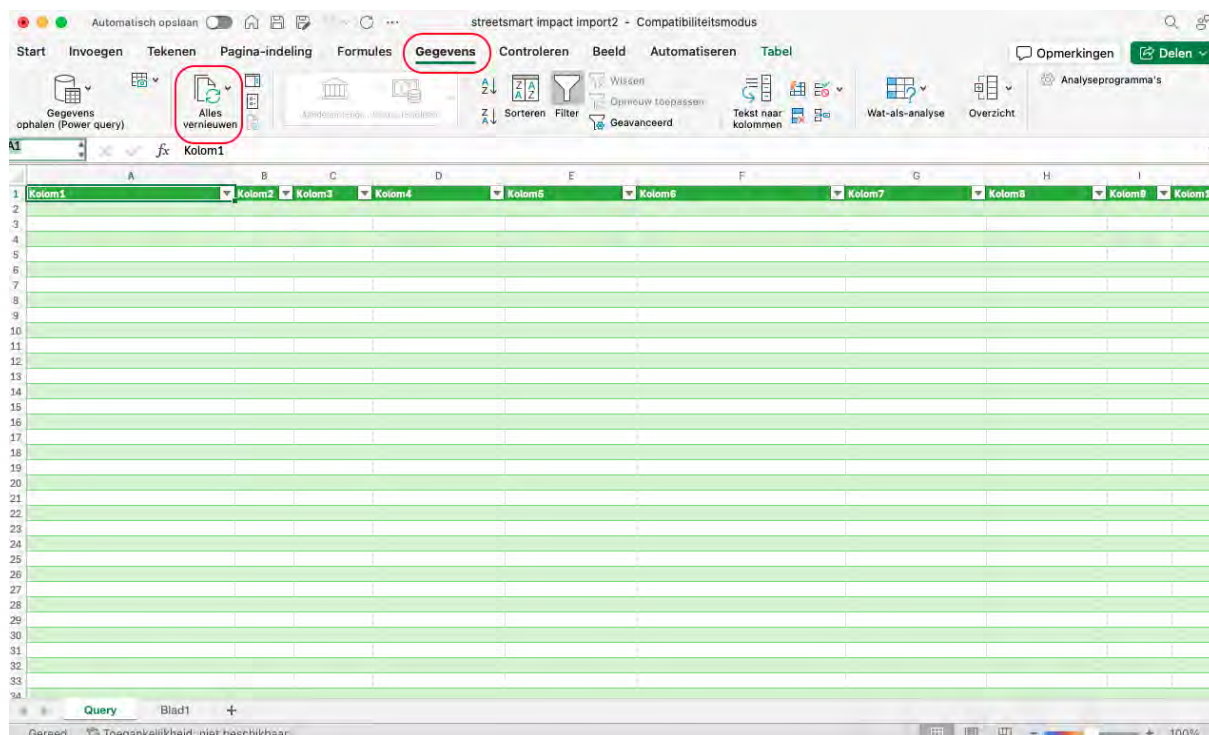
Automatisch opslaan ··· streetsmart impact import2 - Compatibiliteitsmodus

Start Invoegen Tekenen Pagina-indeling Formules Gegevens Controleren Beeld Automatiseren Tabel Opmerkingen Delen

Gegevens ophalen (Power query)
Alles vernieuwen
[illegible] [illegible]
Sorteren Filter
Wissen
Opnieuw toepassen
Geavanceerd
Tekst naar kolommen
Wat-als-analyse
Overzicht
Analyseprogramma's

A1 fx Kolom1

| | A | B | C | D | E | F | G | H | I | |
|---|---|---|---|---|---|---|---|---|---|---|
| 1 | Kolom1 | Kolom2 | Kolom3 | Kolom4 | Kolom5 | Kolom6 | Kolom7 | Kolom8 | Kolom9 | Kolom1 |
| 2 | | | | | | | | | | |
| 3 | | | | | | | | | | |
| 4 | | | | | | | | | | |
| 5 | | | | | | | | | | |
| 6 | | | | | | | | | | |
| 7 | | | | | | | | | | |
| 8 | | | | | | | | | | |
| 9 | | | | | | | | | | |
| 10 | | | | | | | | | | |
| 11 | | | | | | | | | | |
| 12 | | | | | | | | | | |
| 13 | | | | | | | | | | |
| 14 | | | | | | | | | | |
| 15 | | | | | | | | | | |
| 16 | | | | | | | | | | |
| 17 | | | | | | | | | | |
| 18 | | | | | | | | | | |
| 19 | | | | | | | | | | |
| 20 | | | | | | | | | | |
| 21 | | | | | | | | | | |
| 22 | | | | | | | | | | |
| 23 | | | | | | | | | | |
| 24 | | | | | | | | | | |
| 25 | | | | | | | | | | |
| 26 | | | | | | | | | | |
| 27 | | | | | | | | | | |
| 28 | | | | | | | | | | |
| 29 | | | | | | | | | | |
| 30 | | | | | | | | | | |
| 31 | | | | | | | | | | |
| 32 | | | | | | | | | | |
| 33 | | | | | | | | | | |
| 34 | | | | | | | | | | |

Query Blad1 +

Gereed Toegankelijkheid: niet beschikbaar 100%